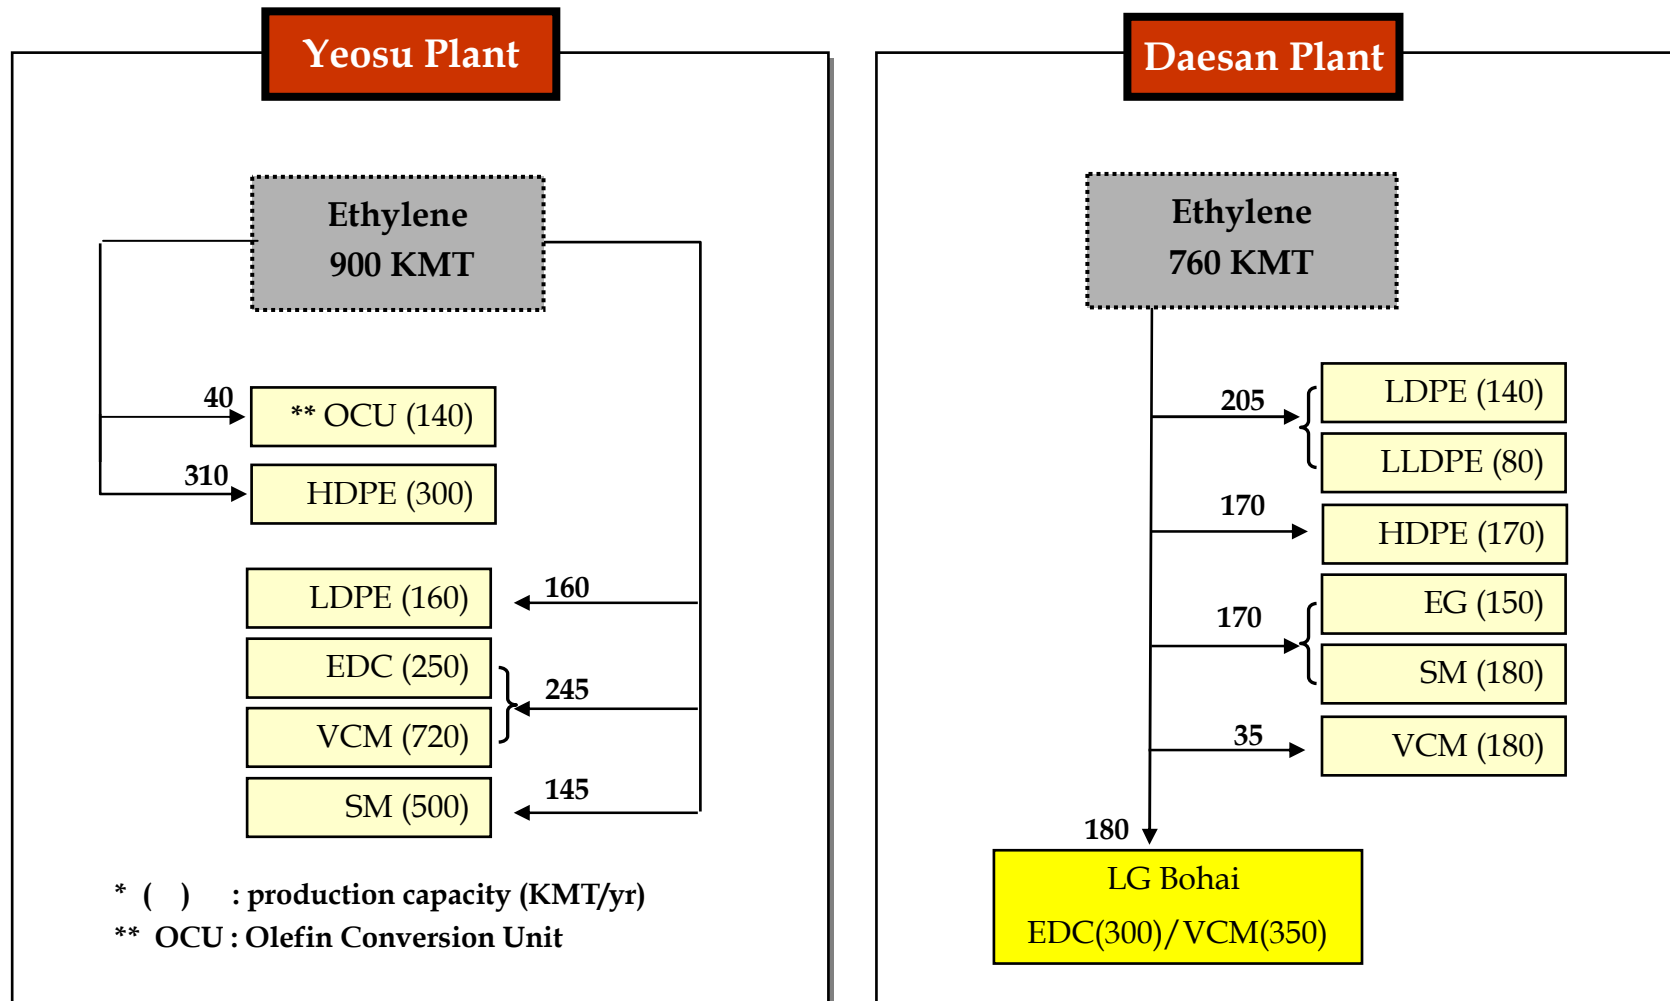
Yeosu Plant

Ethylene
900 KMT

40
** OCU (140)

310
HDPE (300)

LDPE (160)
160

EDC (250)
245
VCM (720)

SM (500)
145

* ( ) : production capacity (KMT/yr)
** OCU : Olefin Conversion Unit

Daesan Plant

Ethylene
760 KMT

205
LDPE (140)
LLDPE (80)

170
HDPE (170)

170
EG (150)
SM (180)

35
VCM (180)

180
LG Bohai
EDC(300)/VCM(350)